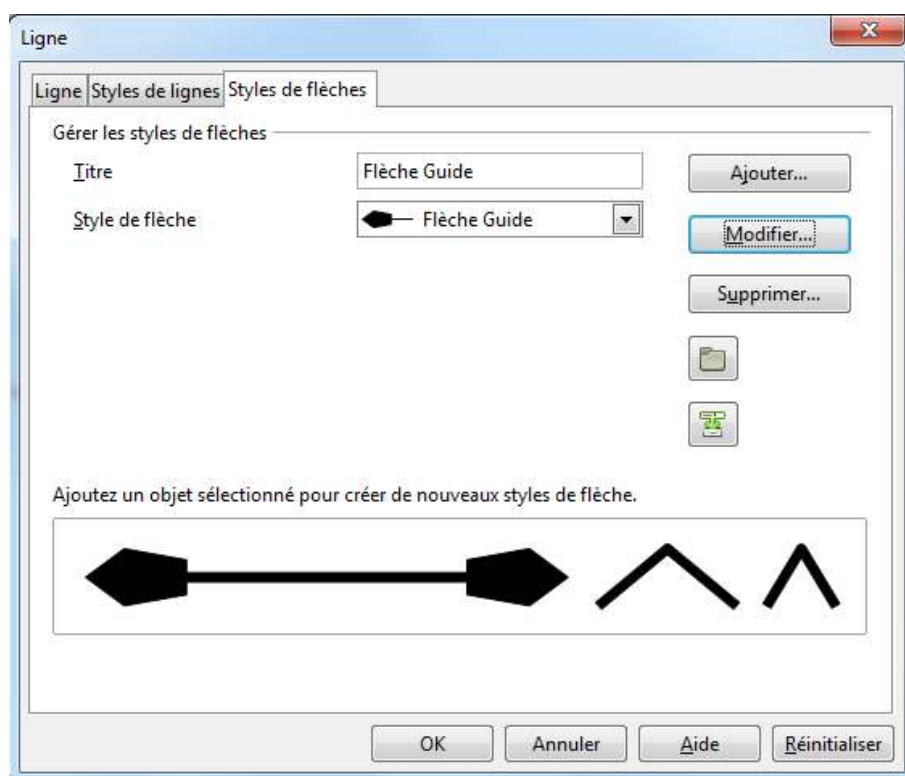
Ligne

Ligne | Styles de lignes | Styles de flèches

Gérer les styles de flèches

Titre
Flèche Guide

Style de flèche
Flèche Guide

Ajouter...

Modifier...

Supprimer...

Ajoutez un objet sélectionné pour créer de nouveaux styles de flèche.

OK
Annuler
Aide
Réinitialiser